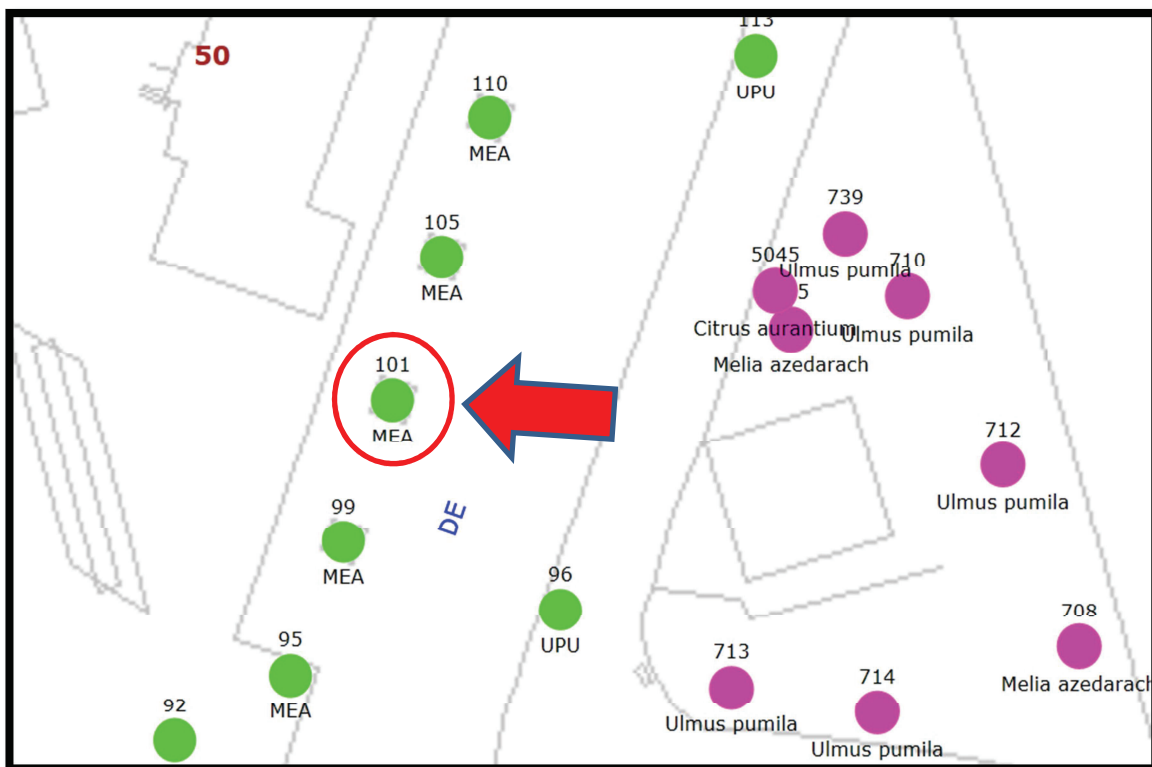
50

113
UPU

110
MEA

105
MEA

101
MEA

99
MEA

95
MEA

92

DE

96
UPU

739
Ulmus pumila

5045
Citrus aurantium

5
Melia azedarach

710
Ulmus pumila

712
Ulmus pumila

708
Melia azedarach

713
Ulmus pumila

714
Ulmus pumila